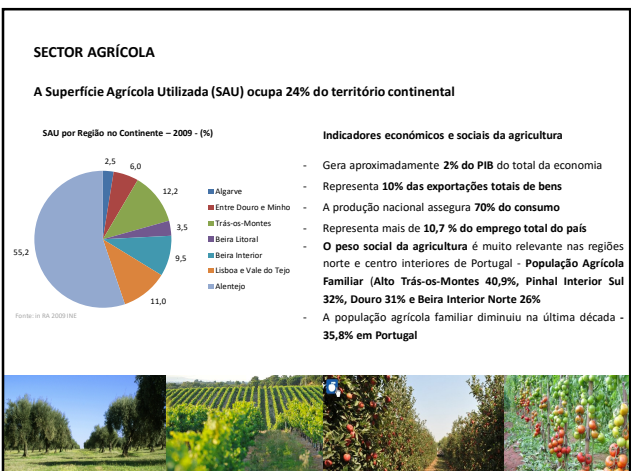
SECTOR AGRÍCOLA

A Superfície Agrícola Utilizada (SAU) ocupa 24% do território continental

SAU por Região no Continente – 2009 - (%)

2,5
6,0
12,2
3,5
9,5
11,0
55,2

Algarve
Entre Douro e Minho
Trás-os-Montes
Beira Litoral
Beira Interior
Lisboa e Vale do Tejo
Alentejo

Fonte: in RA 2009 INE

Indicadores económicos e sociais da agricultura

- Gera aproximadamente 2% do PIB do total da economia
- Representa 10% das exportações totais de bens
- A produção nacional assegura 70% do consumo
- Representa mais de 10,7 % do emprego total do país
- O peso social da agricultura é muito relevante nas regiões norte e centro interiores de Portugal - População Agrícola Familiar (Alto Trás-os-Montes 40,9%, Pinhal Interior Sul 32%, Douro 31% e Beira Interior Norte 26%
- A população agrícola familiar diminuiu na última década - 35,8% em Portugal